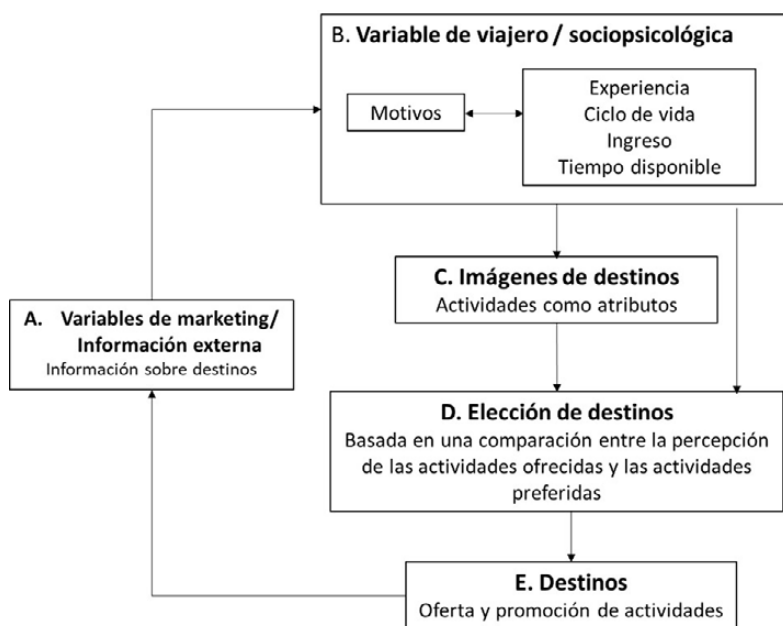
B. **Variable de viajero / sociopsicológica**

Motivos

Experiencia
Ciclo de vida
Ingreso
Tiempo disponible

**C. Imágenes de destinos**
Actividades como atributos

**A. Variables de marketing/ Información externa**
Información sobre destinos

**D. Elección de destinos**
Basada en una comparación entre la percepción de las actividades ofrecidas y las actividades preferidas

**E. Destinos**
Oferta y promoción de actividades